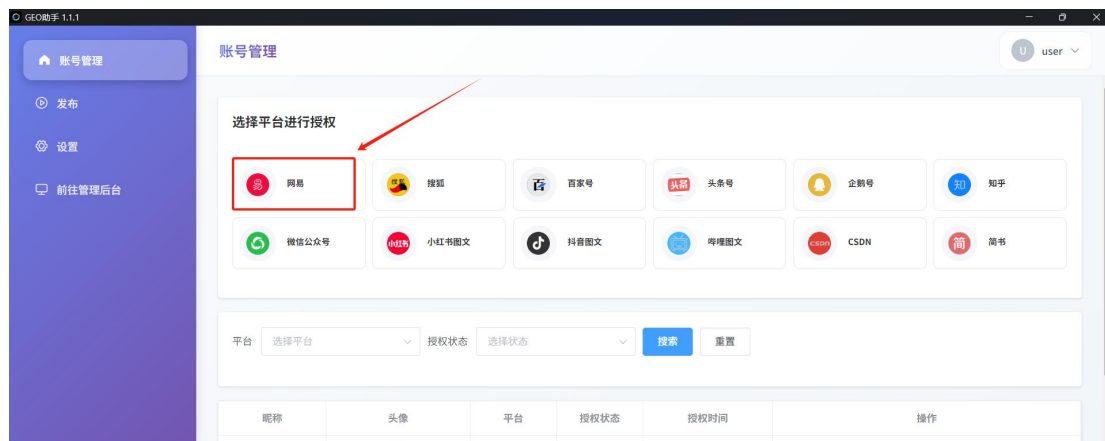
GEO助手 1.1.1

账号管理
发布
设置
前往管理后台

账号管理
U user

选择平台进行授权

网易
搜狐
百家号
头条号
企鹅号
知乎
微信公众号
小红书图文
抖音图文
哔哩图文
CSDN
简书

平台 选择平台
授权状态 选择状态
搜索
重置

| 昵称 | 头像 | 平台 | 授权状态 | 授权时间 | 操作 |
|---|---|---|---|---|---|